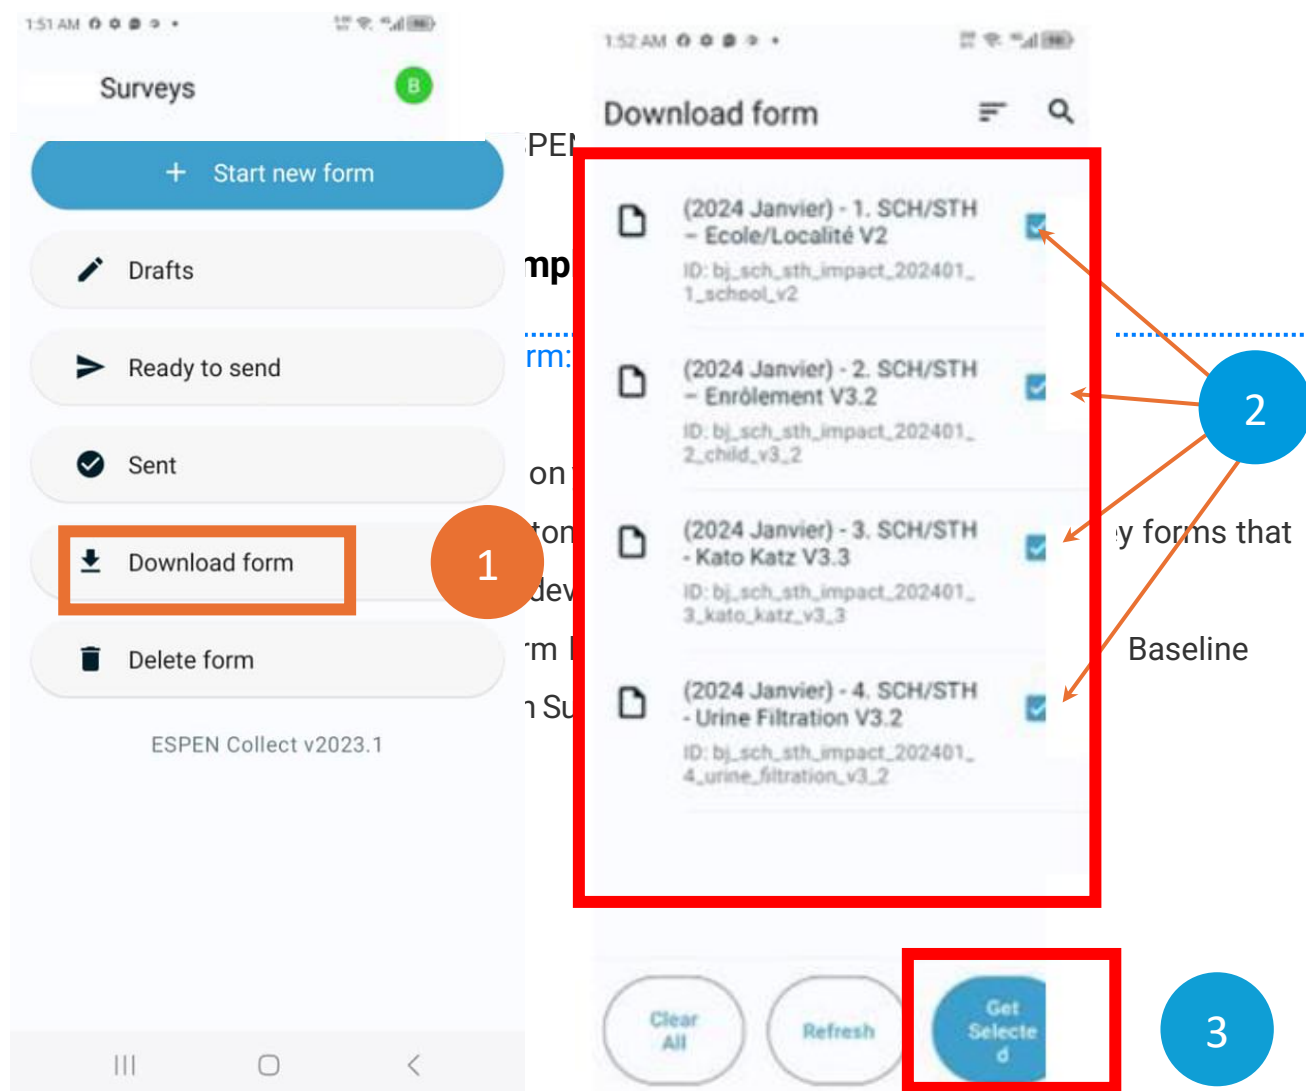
1:51 AM

Surveys

B

+ Start new form

Drafts

Ready to send

Sent

Download form

Delete form

ESPEN Collect v2023.1

1

PE

mp

rm:

on

ton

dev

rm

Su

1:52 AM

Download form

(2024 Janvier) - 1. SCH/STH – Ecole/Localité V2

ID: bj_sch_sth_impact_202401_1_school_v2

(2024 Janvier) - 2. SCH/STH – Enrôlement V3.2

ID: bj_sch_sth_impact_202401_2_child_v3_2

(2024 Janvier) - 3. SCH/STH - Kato Katz V3.3

ID: bj_sch_sth_impact_202401_3_kato_katz_v3_3

(2024 Janvier) - 4. SCH/STH - Urine Filtration V3.2

ID: bj_sch_sth_impact_202401_4_urine_filtration_v3_2

2

y forms that

Baseline

Clear All

Refresh

Get Selected

3